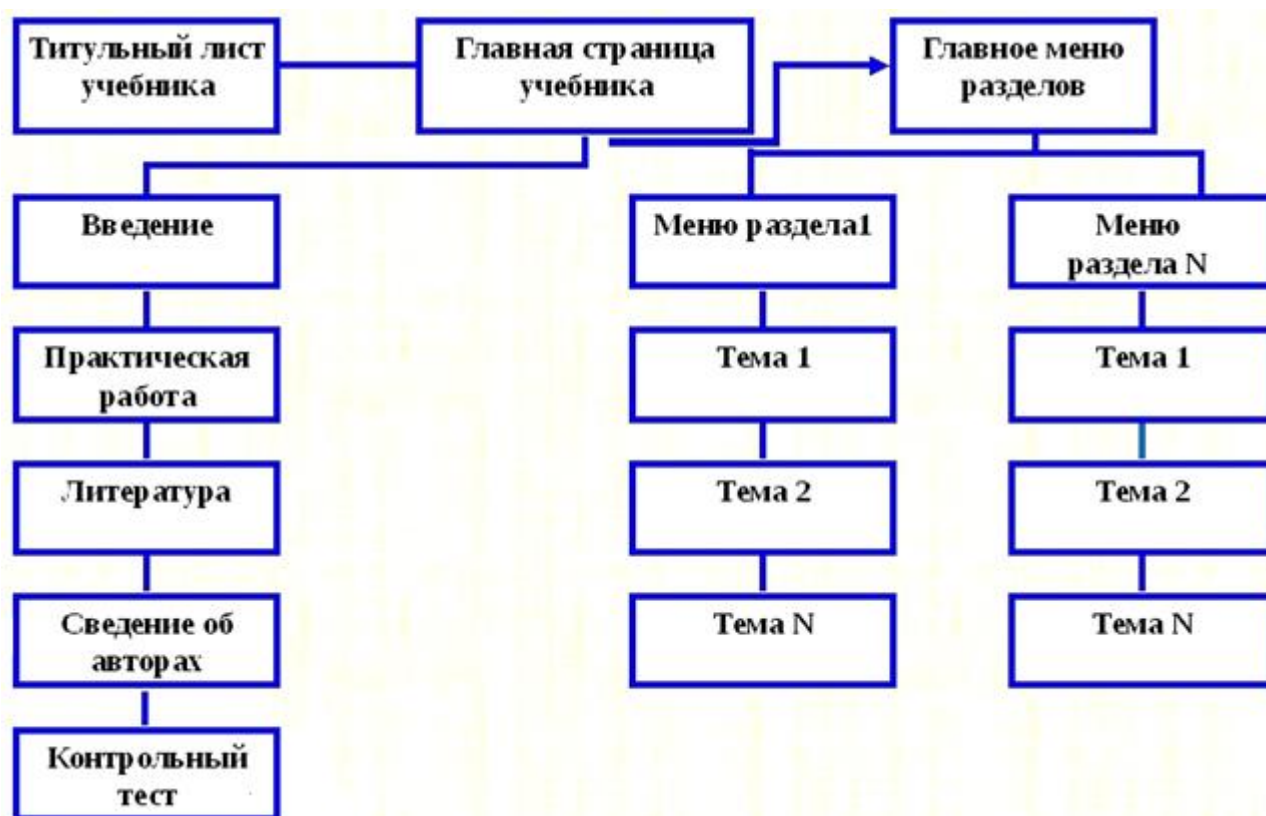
Титульный лист учебника

Главная страница учебника

Главное меню разделов

Введение

Меню раздела1

Меню раздела N

Практическая работа

Тема 1

Тема 1

Литература

Тема 2

Тема 2

Сведение об авторах

Тема N

Тема N

Контрольный тест